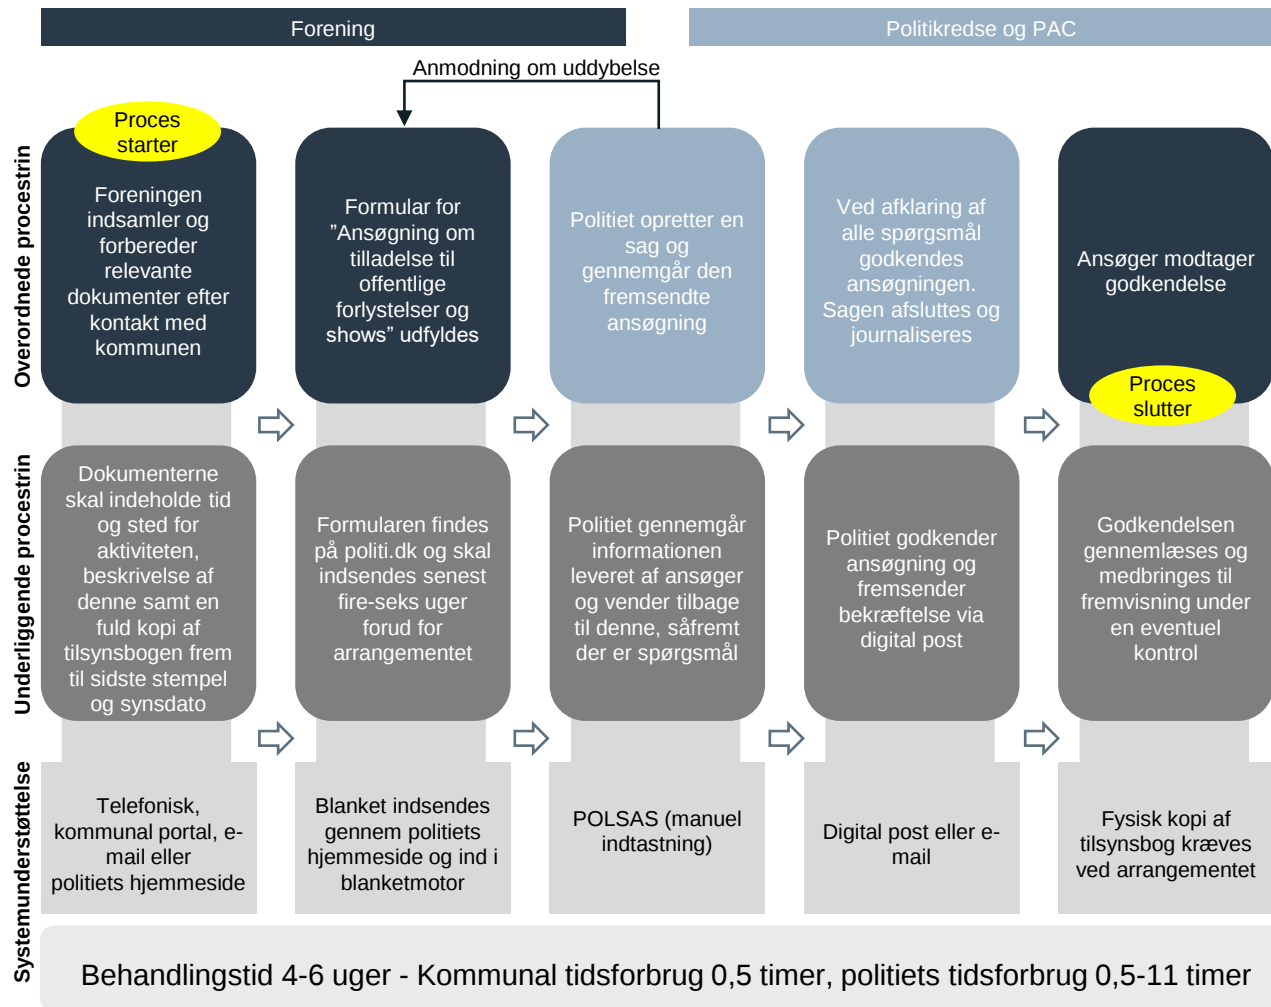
Forening

Politikredse og PAC

Anmodning om uddybelse

Overordnede procestrin

Proces starter

Foreningen indsamler og forbereder relevante dokumenter efter kontakt med kommunen

Formular for ”Ansøgning om tilladelse til offentlige forlystelser og shows” udfyldes

Politiet opretter en sag og gennemgår den fremsendte ansøgning

Ved afklaring af alle spørgsmål godkendes ansøgningen. Sagen afsluttes og journaliseres

Ansøger modtager godkendelse

Proces slutter

Underliggende procestrin

Dokumenterne skal indeholde tid og sted for aktiviteten, beskrivelse af denne samt en fuld kopi af tilsynsbogen frem til sidste stempel og synsdato

Formularen findes på politi.dk og skal indsendes senest fire-seks uger forud for arrangementet

Politiet gennemgår informationen leveret af ansøger og vender tilbage til denne, såfremt der er spørgsmål

Politiet godkender ansøgning og fremsender bekræftelse via digital post

Godkendelsen gennemlæses og medbringes til fremvisning under en eventuel kontrol

Systemunderstøttelse

Telefonisk, kommunal portal, e-mail eller politiets hjemmeside

Blanket indsendes gennem politiets hjemmeside og ind i blanketmotor

POLSAS (manuel indtastning)

Digital post eller e-mail

Fysisk kopi af tilsynsbog kræves ved arrangementet

Behandlingstid 4-6 uger - Kommunal tidsforbrug 0,5 timer, politiets tidsforbrug 0,5-11 timer